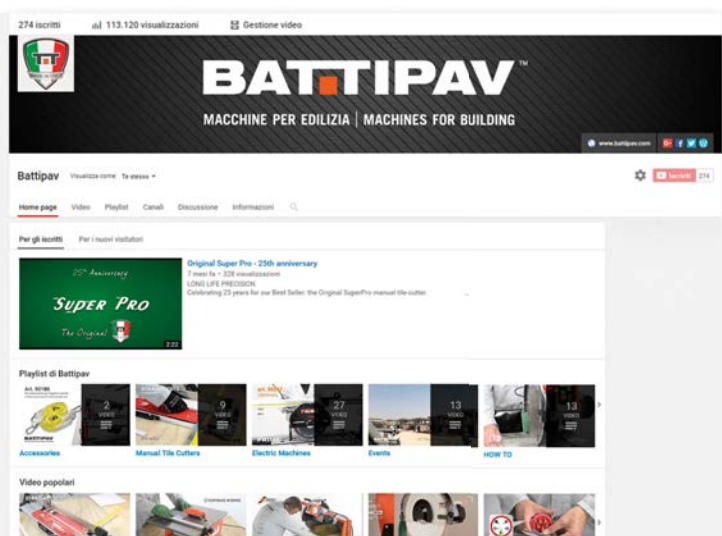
274 iscritti 113.120 visualizzazioni Gestione video

BATTIPAV™

MACCHINE PER EDILIZIA | MACHINES FOR BUILDING

www.battipav.com

Battipav Visualizza come: Te stesso

Iscritto 274

Home page Video Playlist Canali Discussione Informazioni

Per gli iscritti Per i nuovi visitatori

25th Anniversary
Super Pro
The Original
2:22

Original Super Pro - 25th anniversary
7 mesi fa • 328 visualizzazioni
LONG LIFE PRECISION.
Celebrating 25 years for our Best Seller: the Original SuperPro manual tile cutter.

Playlist di Battipav

Art. 90186
BATTIPAV
2 VIDEO
Accessories

9 VIDEO
Manual Tile Cutters

27 VIDEO
Electric Machines

13 VIDEO
Events

13 VIDEO
HOW TO

Video popolari